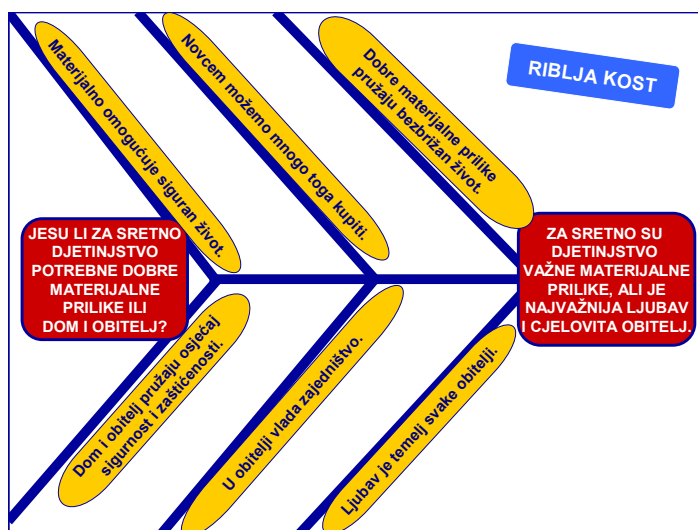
RIBLJA KOST

JESU LI ZA SRETNO DJETINJSTVO POTREBNE DOBRE MATERIJALNE PRILIKE ILI DOM I OBITELJ?

Materijalno omogućuje siguran život.

Novcem možemo mnogo toga kupiti.

Dobre materijalne prilike pružaju bezbrižan život.

Dom i obitelj pružaju osjećaj sigurnosti i zaštićenosti.

U obitelji vlada zajedništvo.

Ljubav je temelj svake obitelji.

ZA SRETNO SU DJETINJSTVO VAŽNE MATERIJALNE PRILIKE, ALI JE NAJVAŽNIJA LJUBAV I CJELOVITA OBITELJ.